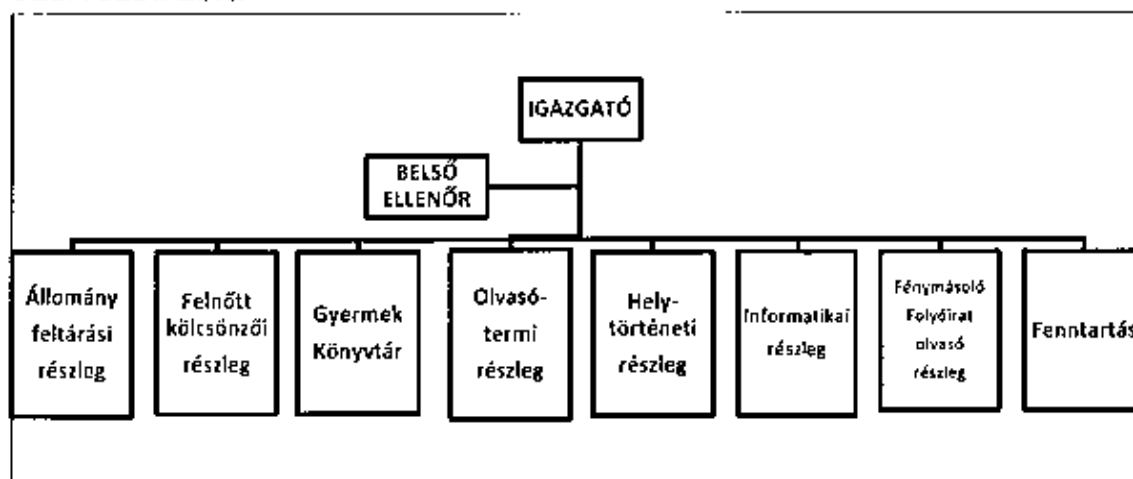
IGAZGATÓ

BELSŐ ELLENŐR

Állomány feltárási részleg

Felnőtt kölcsönzői részleg

Gyermek Könyvtár

Olvasótermi részleg

Helytörténeti részleg

Informatikai részleg

Fénymásoló Folyóirat olvasó részleg

Fenntartás